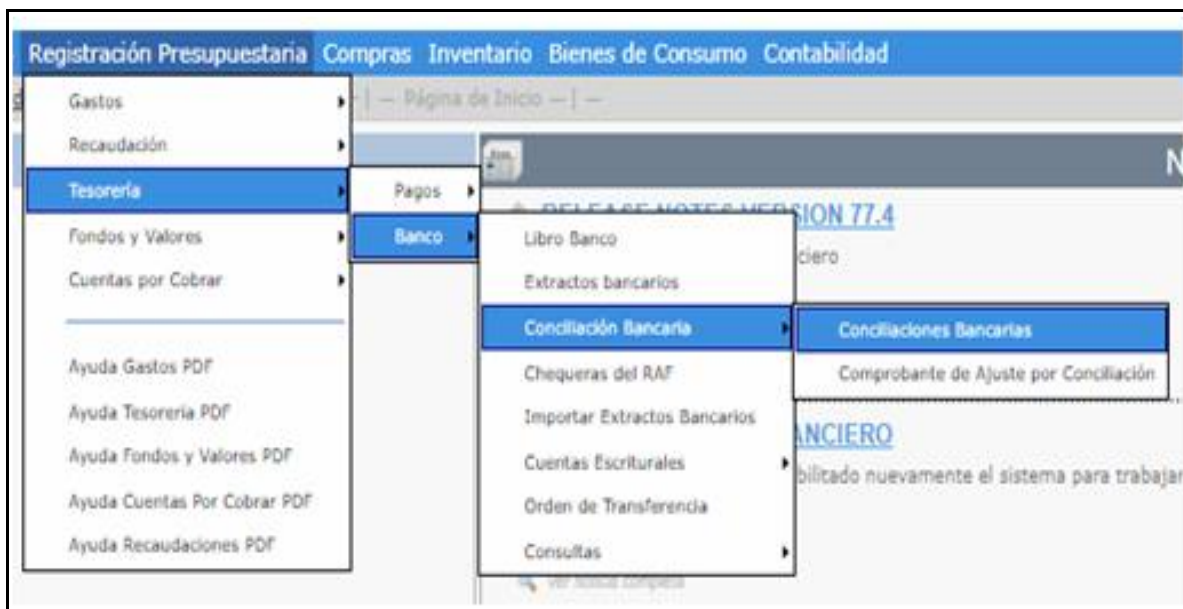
Registración Presupuestaria Compras Inventario Bienes de Consumo Contabilidad

Gastos
Recaudación
Tesorería
Fondos y Valores
Cuentas por Cobrar

Ayuda Gastos PDF
Ayuda Tesorería PDF
Ayuda Fondos y Valores PDF
Ayuda Cuentas Por Cobrar PDF
Ayuda Recaudaciones PDF

— | — Página de Inicio — | —

Pagos
Banco

Libro Banco
Extractos bancarios
Conciliación Bancaria
Chequeras del RAF
Importar Extractos Bancarios
Cuentas Escriturales
Orden de Transferencia
Consultas

Conciliaciones Bancarias
Comprobante de Ajuste por Conciliación

N
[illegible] SION 77.4
ciero
ANCIERO
bilitado nuevamente el sistema para trabajar
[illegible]